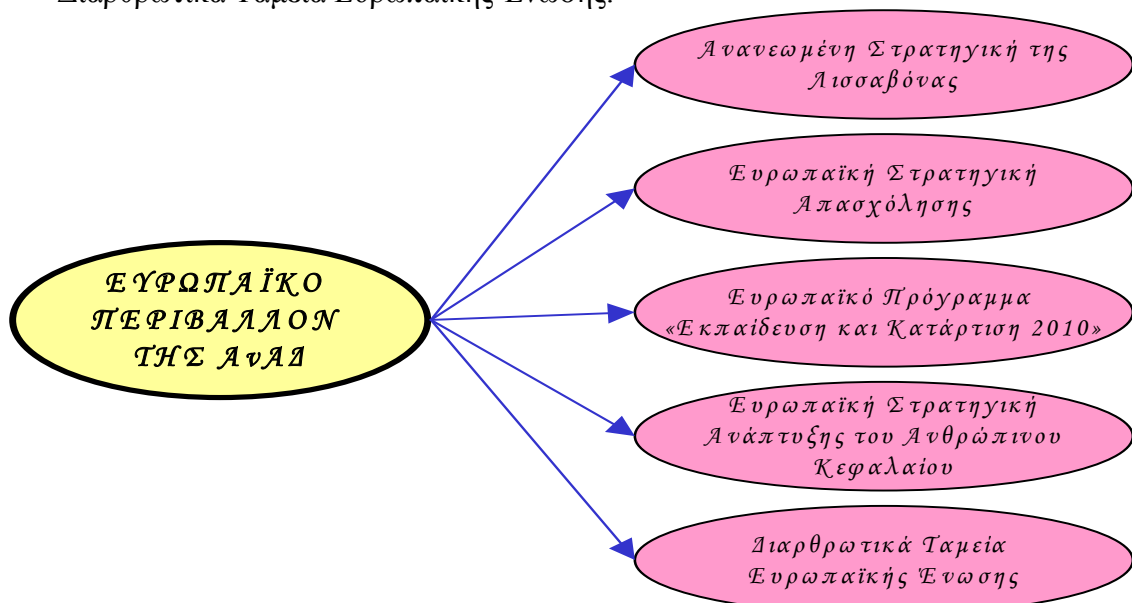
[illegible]

ΕΥΡΩΠΑΪΚΟ ΠΕΡΙΒΑΛΛΟΝ ΤΗΣ ΑνΑΔ

Ανανεωμένη Στρατηγική της Λισσαβόνας

Ευρωπαϊκή Στρατηγική Απασχόλησης

Ευρωπαϊκό Πρόγραμμα «Εκπαίδευση και Κατάρτιση 2010»

Ευρωπαϊκή Στρατηγική Ανάπτυξης του Ανθρώπινου Κεφαλαίου

Διαρθρωτικά Ταμεία Ευρωπαϊκής Ένωσης